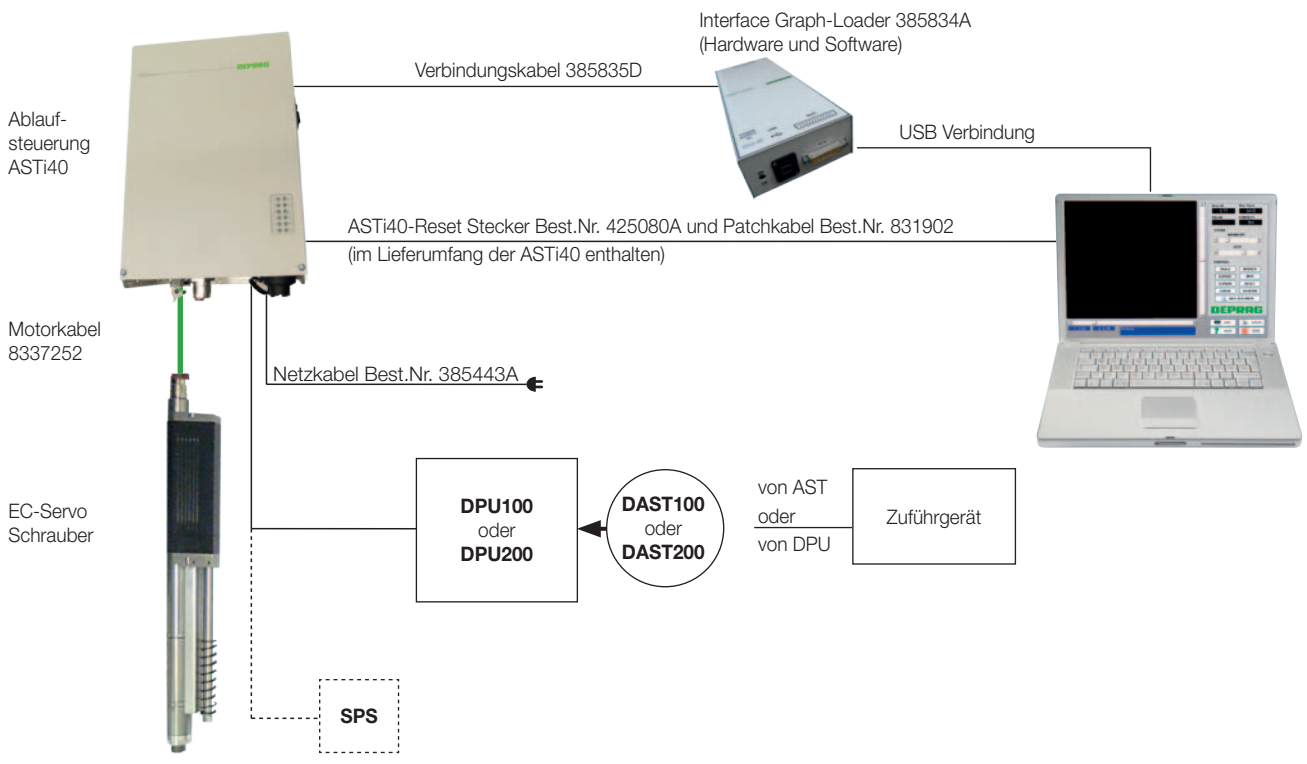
DEPRAG

Interface Graph-Loader 385834A
(Hardware und Software)

Verbindungskabel 385835D

Ablaufsteuerung
ASTi40

USB Verbindung

ASTi40-Reset Stecker Best.Nr. 425080A und Patchkabel Best.Nr. 831902
(im Lieferumfang der ASTi40 enthalten)

DEPRAG

Motorkabel
8337252

Netzkabel Best.Nr. 385443A

EC-Servo
Schrauber

**DPU100**
oder
**DPU200**

**DAST100**
oder
**DAST200**

von AST
oder
von DPU

Zuführgerät

**SPS**